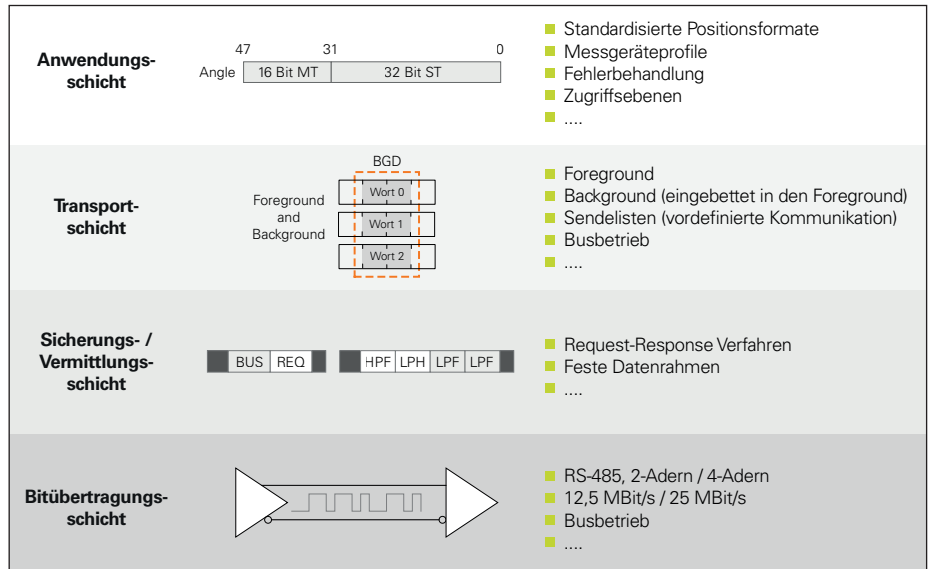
Anwendungsschicht

47 31 0

Angle | 16 Bit MT | 32 Bit ST

Standardisierte Positionsformate
Messgeräteprofile
Fehlerbehandlung
Zugriffsebenen
....

Transportschicht

BGD

Foreground and Background

Wort 0
Wort 1
Wort 2

Foreground
Background (eingebettet in den Foreground)
Sendelisten (vordefinierte Kommunikation)
Busbetrieb
....

Sicherungs- / Vermittlungsschicht

| BUS | REQ |

| HPF | LPH | LPF | LPF |

Request-Response Verfahren
Feste Datenrahmen
....

Bitübertragungsschicht

RS-485, 2-Adern / 4-Adern
12,5 MBit/s / 25 MBit/s
Busbetrieb
....